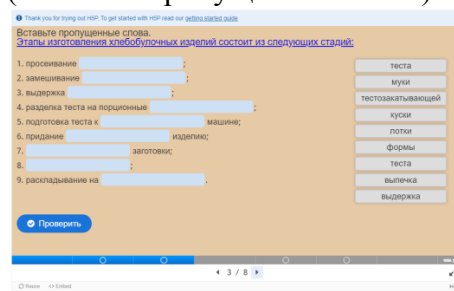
Thank you for trying out H5P. To get started with H5P read our getting started guide

Вставьте пропущенные слова.
Этапы изготовления хлебобулочных изделий состоит из следующих стадий:

1. просеивание ;
2. замешивание ;
3. выдержка ;
4. разделка теста на порционные ;
5. подготовка теста к машине;
6. придание изделию;
7. заготовки;
8. ;
9. раскладывание на .

теста
муки
тестозакатывающей
куски
лотки
формы
теста
выпечка
выдержка

Проверить

3 / 8

Reuse Embed